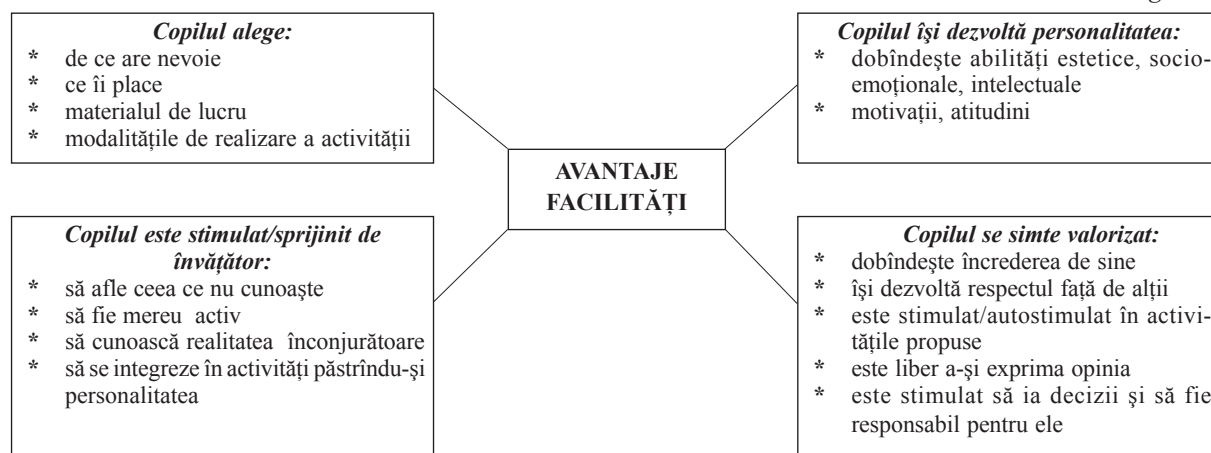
*Copilul alege:*
* de ce are nevoie
* ce îi place
* materialul de lucru
* modalitățile de realizare a activității

*Copilul își dezvoltă personalitatea:*
* dobîndește abilități estetice, socio-emoționale, intelectuale
* motivații, atitudini

AVANTAJE
FACILITĂȚI

*Copilul este stimulat/sprijinit de învățător:*
* să afle ceea ce nu cunoaște
* să fie mereu activ
* să cunoască realitatea înconjurătoare
* să se integreze în activități păstrîndu-și personalitatea

*Copilul se simte valorizat:*
* dobîndește încrederea de sine
* își dezvoltă respectul față de alții
* este stimulat/autostimulat în activitățile propuse
* este liber a-și exprima opinia
* este stimulat să ia decizii și să fie responsabil pentru ele